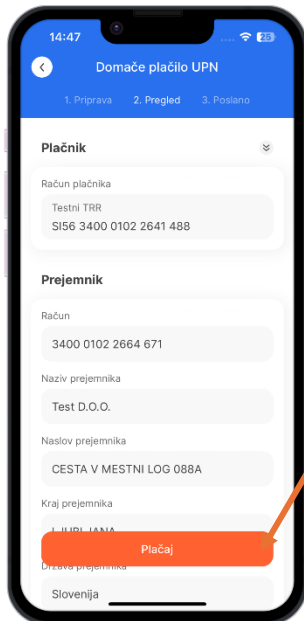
14:47

25

Domače plačilo UPN

1. Priprava
2. Pregled
3. Poslano

Plačnik

Račun plačnika

Testni TRR

SI56 3400 0102 2641 488

Prejemnik

Račun

3400 0102 2664 671

Naziv prejemnika

Test D.O.O.

Naslov prejemnika

CESTA V MESTNI LOG 088A

Kraj prejemnika

LJUBLJANA

Plačaj

Država prejemnika

Slovenija